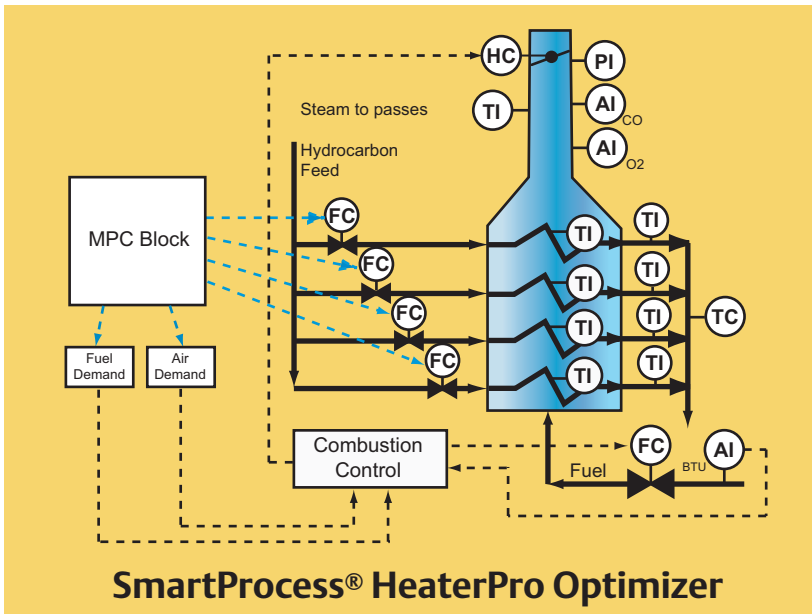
HC

PI

TI

AI$_{CO}$

AI$_{O2}$

Steam to passes

Hydrocarbon Feed

MPC Block

FC

FC

FC

FC

TI

TI

TI

TI

TI

TI

TI

TI

TC

Fuel Demand

Air Demand

Combustion Control

FC

AI$_{BTU}$

Fuel

SmartProcess® HeaterPro Optimizer